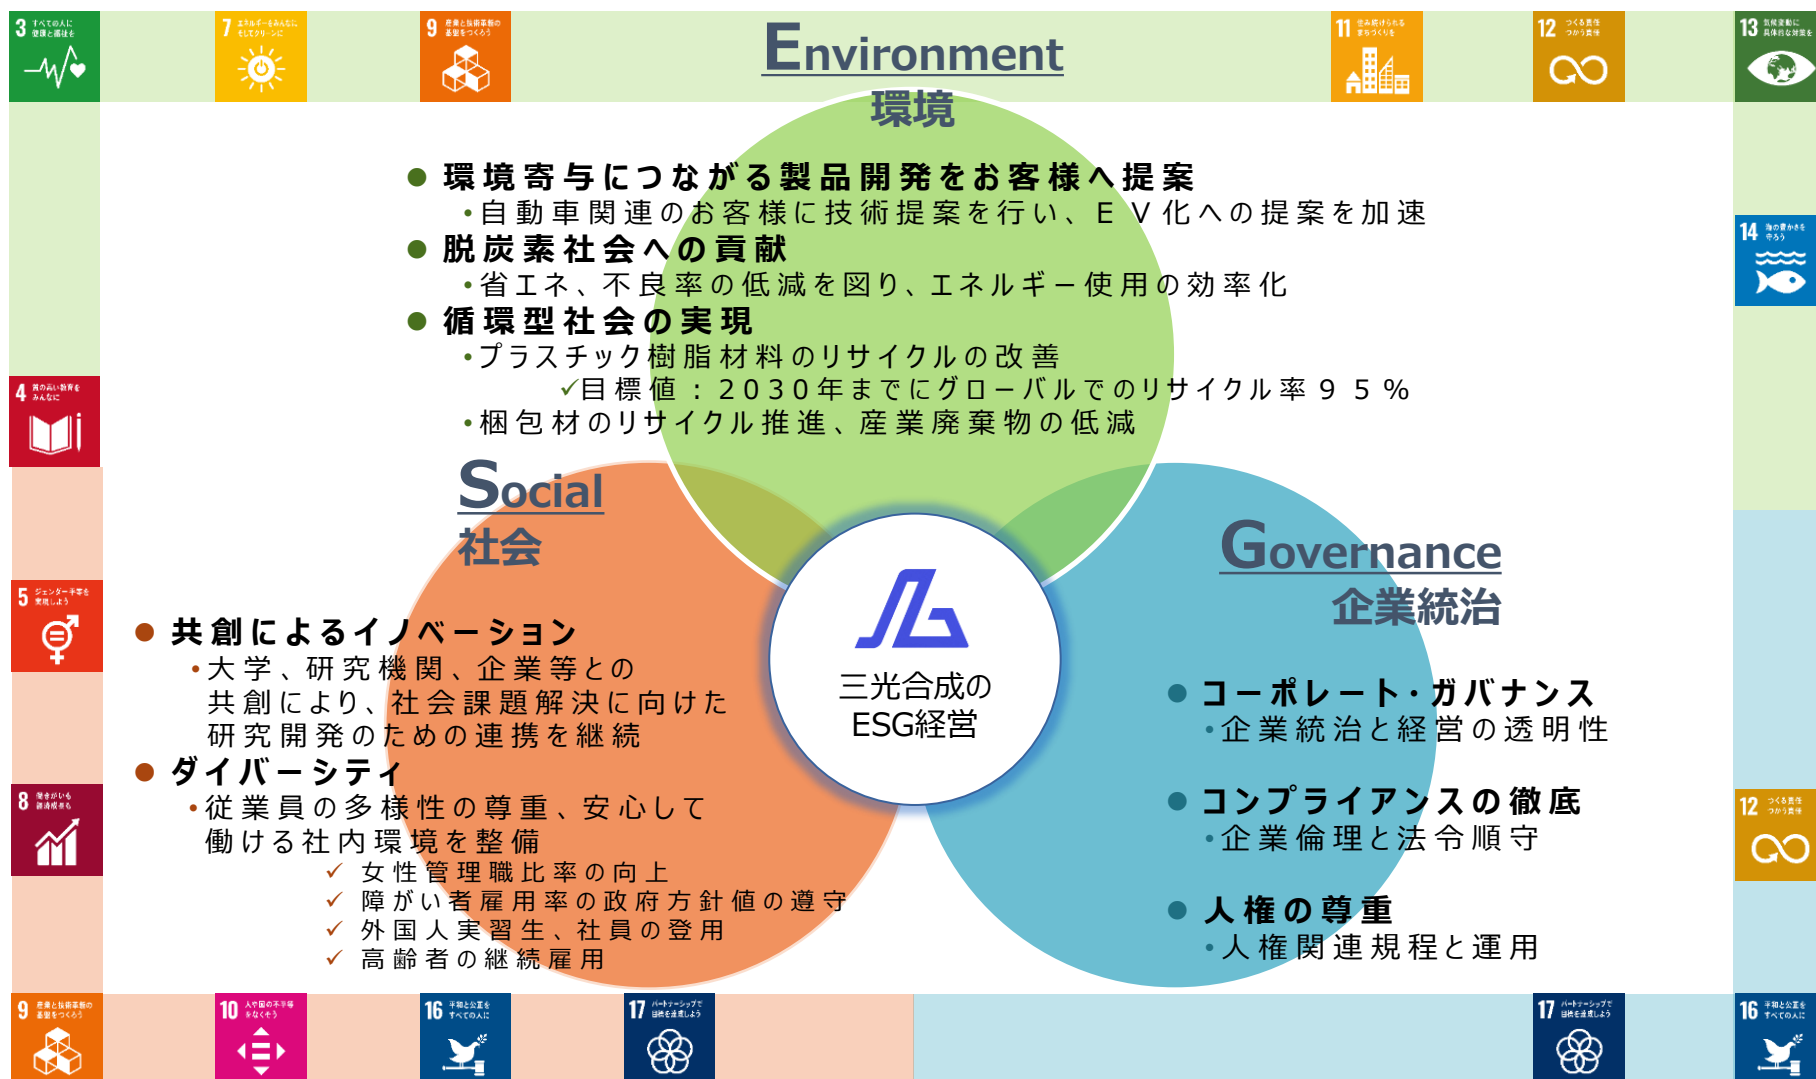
3 すべての人に健康と福祉を
7 エネルギーをみんなに そしてクリーンに
9 産業と技術革新の基盤をつくろう
Environment
環境
11 住み続けられるまちづくりを
12 つくる責任 つかう責任
13 気候変動に具体的な対策を

● 環境寄与につながる製品開発をお客様へ提案
•自動車関連のお客様に技術提案を行い、ＥＶ化への提案を加速
● 脱炭素社会への貢献
•省エネ、不良率の低減を図り、エネルギー使用の効率化
● 循環型社会の実現
•プラスチック樹脂材料のリサイクルの改善
✓目標値：２０３０年までにグローバルでのリサイクル率９５％
•梱包材のリサイクル推進、産業廃棄物の低減

14 海の豊かさを守ろう
4 質の高い教育をみんなに

Social
社会

Governance
企業統治

5 ジェンダー平等を実現しよう

● 共創によるイノベーション
•大学、研究機関、企業等との共創により、社会課題解決に向けた研究開発のための連携を継続
● ダイバーシティ
•従業員の多様性の尊重、安心して働ける社内環境を整備
✓ 女性管理職比率の向上
✓ 障がい者雇用率の政府方針値の遵守
✓ 外国人実習生、社員の登用
✓ 高齢者の継続雇用

三光合成の
ESG経営

● コーポレート・ガバナンス
•企業統治と経営の透明性
● コンプライアンスの徹底
•企業倫理と法令順守
● 人権の尊重
•人権関連規程と運用

8 働きがいも経済成長も
12 つくる責任 つかう責任
9 産業と技術革新の基盤をつくろう
10 人や国の不平等をなくそう
16 平和と公正をすべての人に
17 パートナーシップで目標を達成しよう
17 パートナーシップで目標を達成しよう
16 平和と公正をすべての人に